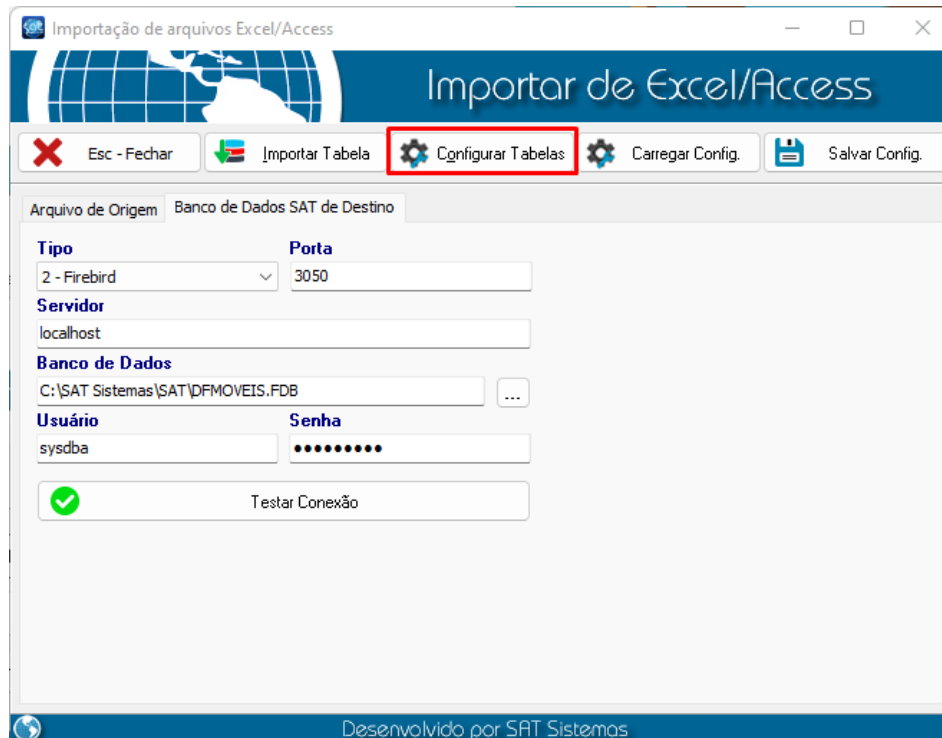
Importação de arquivos Excel/Access

Importar de Excel/Access

Esc - Fechar
Importar Tabela
Configurar Tabelas
Carregar Config.
Salvar Config.

Arquivo de Origem
Banco de Dados SAT de Destino

Tipo
2 - Firebird
Porta
3050
Servidor
localhost
Banco de Dados
C:\SAT Sistemas\SAT\DFMOVEIS.FDB
...
Usuário
sysdba
Senha
•••••••••

Testar Conexão

Desenvolvido por SAT Sistemas